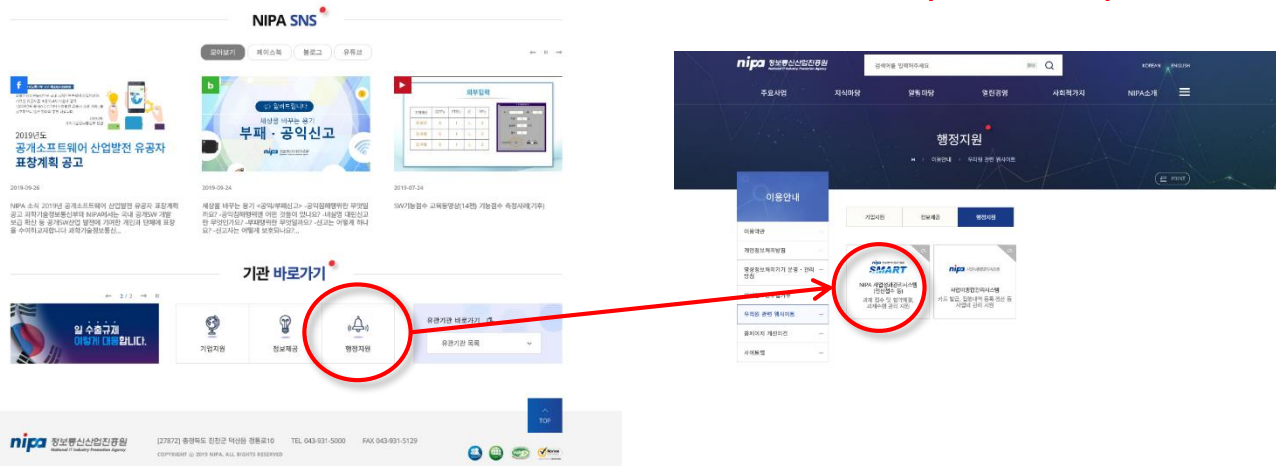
NIPA SNS

모아보기 | 페이스북 | 블로그 | 유튜브

2019년도
공개소프트웨어 산업발전 유공자 표창계획 공고

2019-09-26

NIPA 소식 2019년 공개소프트웨어 산업발전 유공자 표창계획 공고 과학기술정보통신부와 NIPA에서는 국내 공개SW 개발 보급 확산 등 공개SW산업 발전에 기여한 개인과 단체에 표창을 수여하고자 합니다 과학기술정보통신...

세상을 바꾸는 용기
부패 · 공익신고

2019-09-24

세상을 바꾸는 용기 《공익/부패신고》 -공익침해행위란 무엇일까요? -공익침해행위엔 어떤 것들이 있나요? -내실한 대외신고란 무엇인가요? -부패행위란 무엇일까요? -신고는 어떻게 하나요? -신고자는 어떻게 보호되나요?...

2019-07-24

SW기능점수 교육동영상(14편) 기능점수 측정사례(기후)

기관 바로가기

일 수출규제
이렇게 대응합니다.

기업지원 | 정보제공 | 행정지원

유관기관 바로가기
유관기관 목록

TOP

nipa 정보통신산업진흥원
[27872] 충청북도 진천군 덕산읍 정통로10 TEL 043-931-5000 FAX 043-931-5129
COPYRIGHT © 2019 NIPA. ALL RIGHTS RESERVED

nipa 정보통신산업진흥원
검색어를 입력하세요
KOREAN ENGLISH
주요사업 | 지식마당 | 알림마당 | 열린경영 | 사회적가치 | NIPA소개

행정지원
이용안내 > 유관기관 웹사이트
PRINT

이용안내
이용대관
개인정보처리방침
영상정보처리기기 운영 · 관리 방침
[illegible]
유관기관 웹사이트
클라우드 개인정보
사이트맵

기업지원 | 정보제공 | 행정지원

SMART
NIPA 사업관리시스템 (SMART) 등
과제 접수 및 협약체결, 과제수행 관리 지원

nipa 사업지원관리시스템
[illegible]